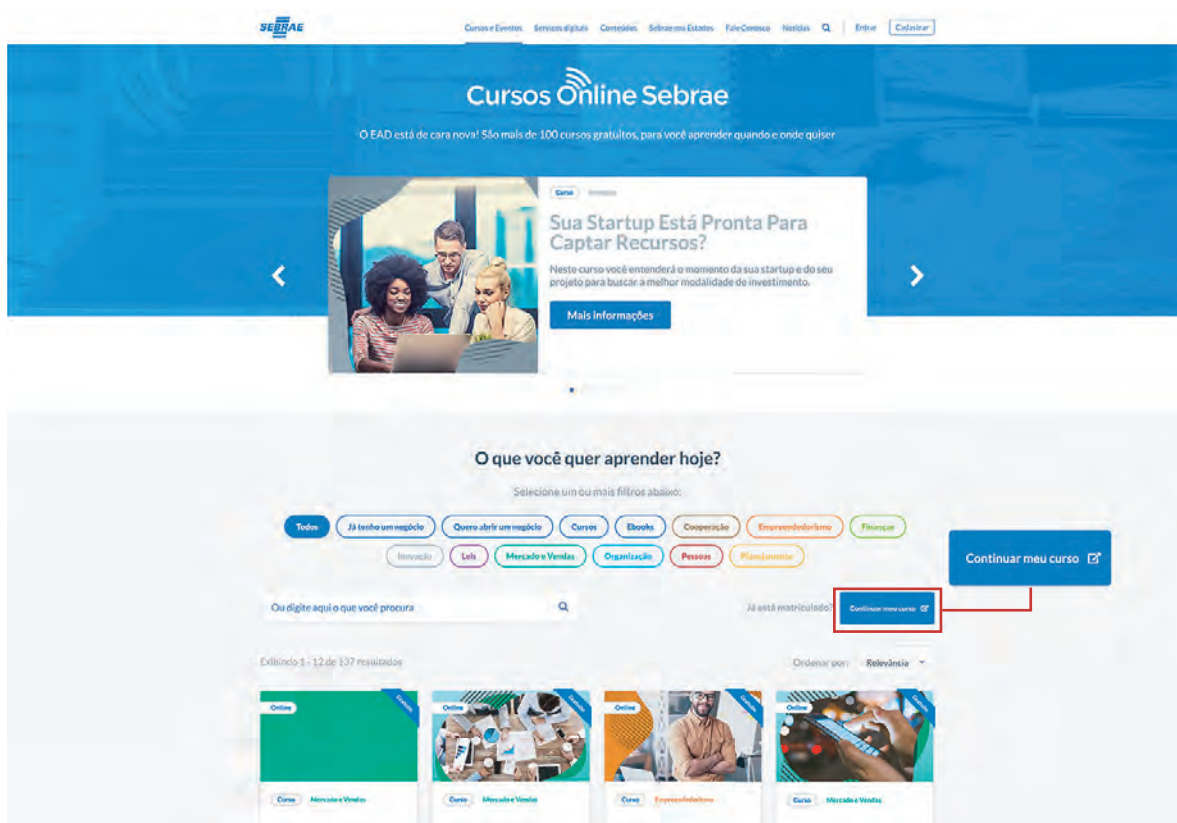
SEBRAE

Cursos e Eventos Serviços digitais Conteúdos Sebrae nos Estados Fale Conosco Notícias Entrar Cadastrar

Cursos Online Sebrae

O EAD está de cara nova! São mais de 100 cursos gratuitos, para você aprender quando e onde quiser

Curso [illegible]

Sua Startup Está Pronta Para Captar Recursos?

Neste curso você entenderá o momento da sua startup e do seu projeto para buscar a melhor modalidade de investimento.

Mais informações

O que você quer aprender hoje?

Selecione um ou mais filtros abaixo:

Todos Já tenho um negócio Quero abrir um negócio Cursos Ebooks Cooperação Empreendedorismo Finanças Inovação Leis Mercado e Vendas Organização Pessoas Planejamento

Ou digite aqui o que você procura

Já está matriculado? Continuar meu curso

Continuar meu curso

Exibindo 1 - 12 de 137 resultados

Ordenar por: Relevância

Online Gratuito
Curso Mercado e Vendas

Online Gratuito
Curso Mercado e Vendas

Online Gratuito
Curso Empreendedorismo

Online Gratuito
Curso Mercado e Vendas